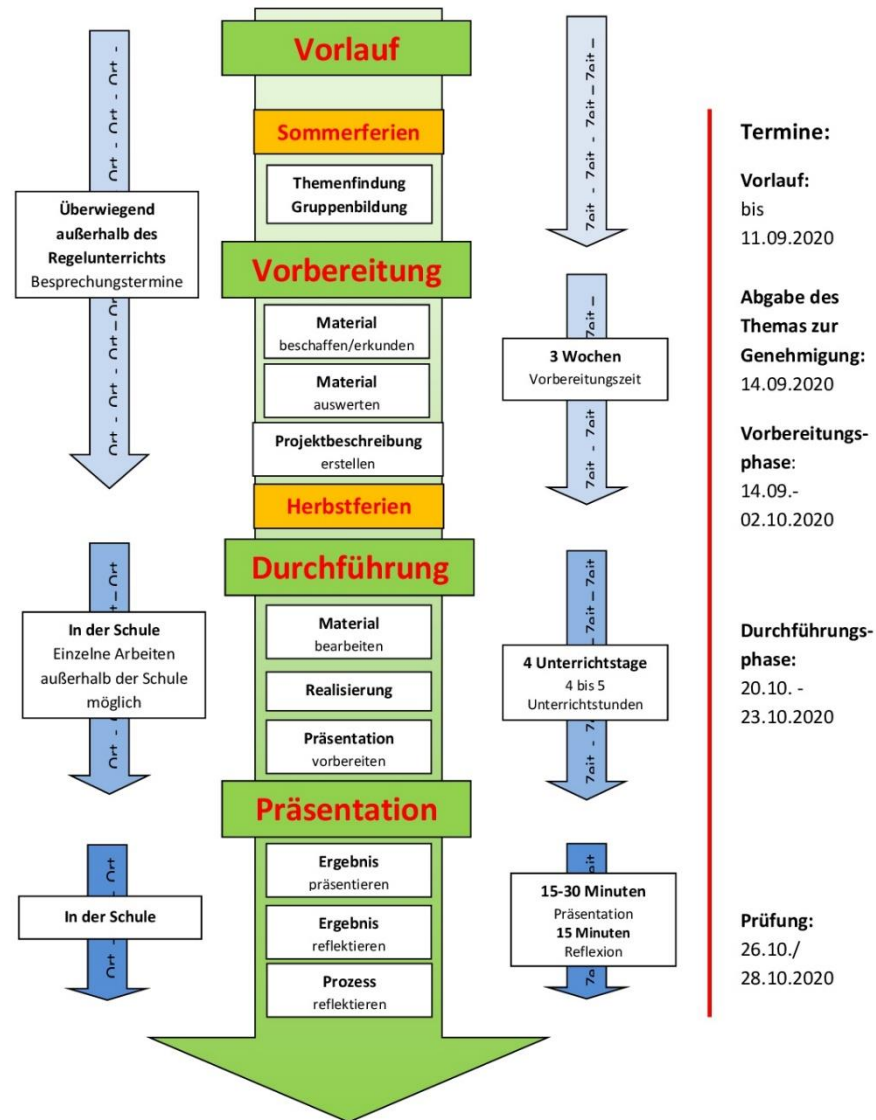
Ort - Ort - Ort -

Überwiegend außerhalb des Regelunterrichts
Besprechungstermine

Ort - Ort - Ort - Ort -

Vorlauf

Sommerferien

Themenfindung
Gruppenbildung

Vorbereitung

Material
beschaffen/erkunden

Material
auswerten

Projektbeschreibung
erstellen

Herbstferien

Durchführung

Material
bearbeiten

Realisierung

Präsentation
vorbereiten

Präsentation

Ergebnis
präsentieren

Ergebnis
reflektieren

Prozess
reflektieren

Zeit - Zeit - Zeit - Zeit –

Zeit - Zeit - Zeit –

3 Wochen
Vorbereitungszeit

Ort – Ort

In der Schule
Einzelne Arbeiten außerhalb der Schule möglich

Ort - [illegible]

Zeit – Zeit – Zeit

4 Unterrichtstage
4 bis 5 Unterrichtstunden

Zeit - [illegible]

Ort

In der Schule

Ort - Ort

Zeit

15-30 Minuten
Präsentation
15 Minuten
Reflexion

Ze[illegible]

Termine:

Vorlauf:
bis
11.09.2020

Abgabe des Themas zur Genehmigung:
14.09.2020

Vorbereitungsphase:
14.09.-
02.10.2020

Durchführungsphase:
20.10. -
23.10.2020

Prüfung:
26.10./
28.10.2020